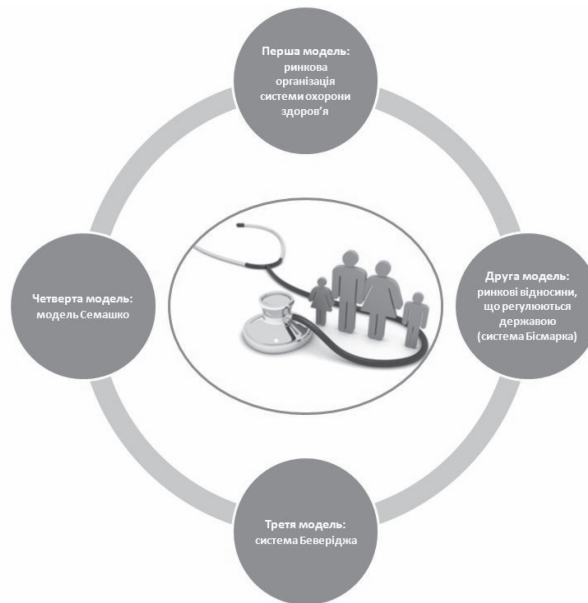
Перша модель:
ринкова організація системи охорони здоров'я

Друга модель:
ринкові відносини, що регулюються державою (система Бісмарка)

Третя модель:
система Беверіджа

Четверта модель:
модель Семашко